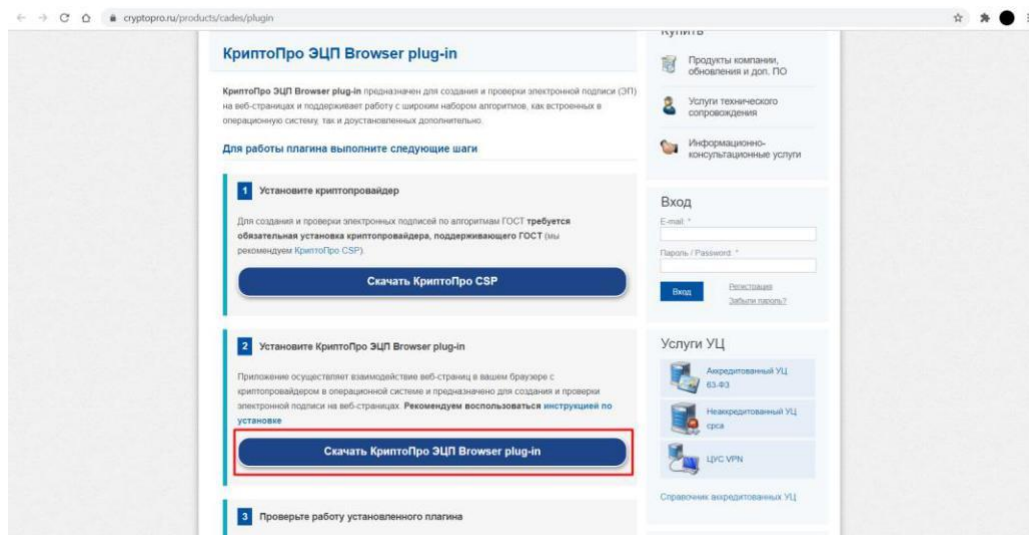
cryptopro.ru/products/cades/plugin

КриптоПро ЭЦП Browser plug-in

КриптоПро ЭЦП Browser plug-in предназначен для создания и проверки электронной подписи (ЭП) на веб-страницах и поддерживает работу с широким набором алгоритмов, как встроенных в операционную систему, так и доустановленных дополнительно.

Для работы плагина выполните следующие шаги

1 Установите криптопровайдер

Для создания и проверки электронных подписей по алгоритмам ГОСТ требуется обязательная установка криптопровайдера, поддерживающего ГОСТ (мы рекомендуем КриптоПро CSP).

Скачать КриптоПро CSP

2 Установите КриптоПро ЭЦП Browser plug-in

Приложение осуществляет взаимодействие веб-страниц в вашем браузере с криптопровайдером в операционной системе и предназначено для создания и проверки электронной подписи на веб-страницах. Рекомендуем воспользоваться инструкцией по установке

Скачать КриптоПро ЭЦП Browser plug-in

3 Проверьте работу установленного плагина

Купить

Продукты компании, обновления и доп. ПО

Услуги технического сопровождения

Информационно-консультационные услуги

Вход

E-mail: *

Пароль / Password: *

Вход

Регистрация

Забыли пароль?

Услуги УЦ

Аккредитованный УЦ 63-ФЗ

Неаккредитованный УЦ cpca

ЦУС VPN

Справочник аккредитованных УЦ